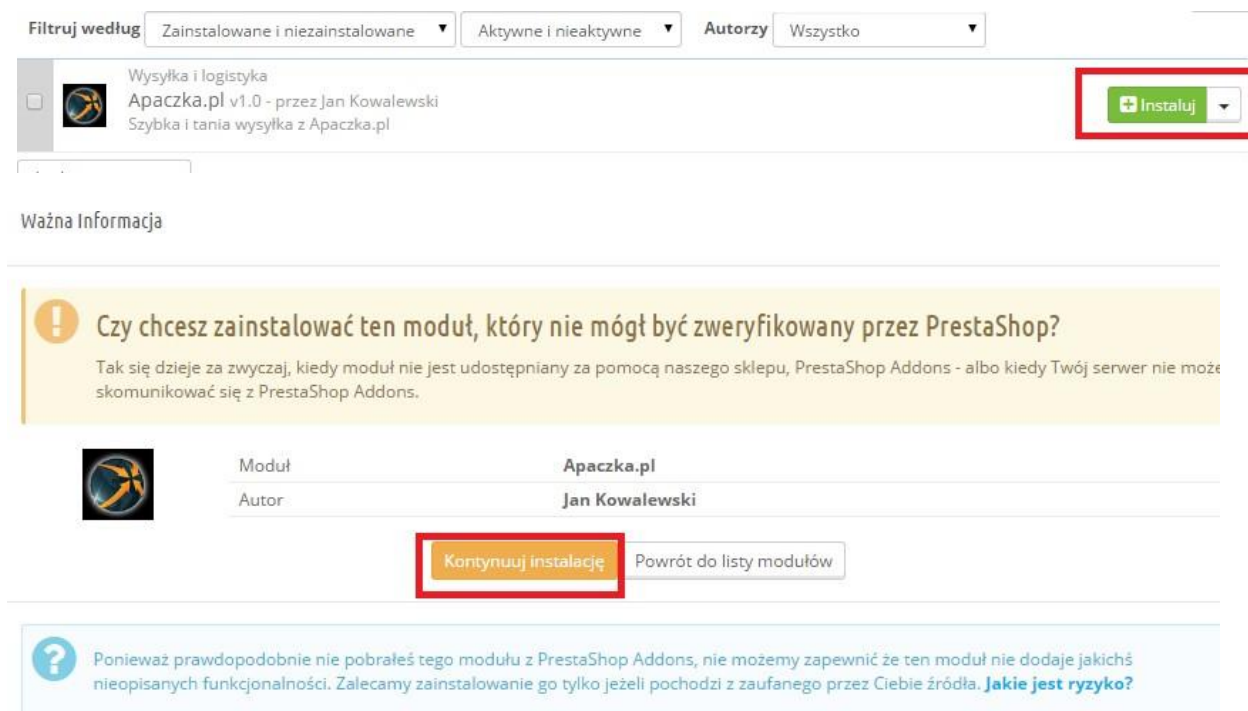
Filtruj według Zainstalowane i niezainstalowane Aktywne i nieaktywne Autorzy Wszystko

Wysyłka i logistyka
Apaczka.pl v1.0 - przez Jan Kowalewski
Szybka i tania wysyłka z Apaczka.pl

Instaluj

Ważna Informacja

Czy chcesz zainstalować ten moduł, który nie mógł być zweryfikowany przez PrestaShop?

Tak się dzieje za zwyczaj, kiedy moduł nie jest udostępniany za pomocą naszego sklepu, PrestaShop Addons - albo kiedy Twój serwer nie moż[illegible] skomunikować się z PrestaShop Addons.

| Moduł | Apaczka.pl |
|---|---|
| Autor | Jan Kowalewski |

Kontynuuj instalację Powrót do listy modułów

Ponieważ prawdopodobnie nie pobrałeś tego modułu z PrestaShop Addons, nie możemy zapewnić że ten moduł nie dodaje jakichś nieopisanych funkcjonalności. Zalecamy zainstalowanie go tylko jeżeli pochodzi z zaufanego przez Ciebie źródła. Jakie jest ryzyko?